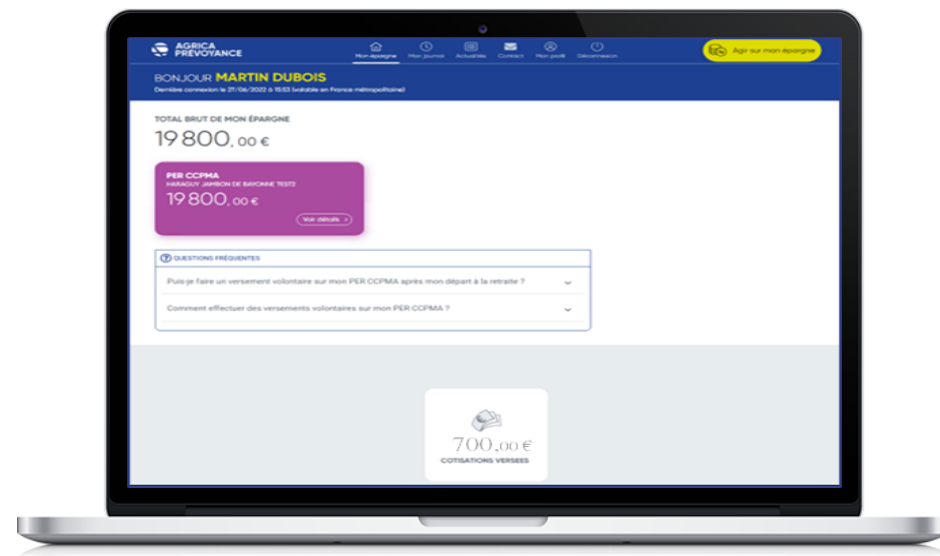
AGRICA PRÉVOYANCE

Mon épargne Mon journal Actualités Contact Mon profil Déconnexion

Agir sur mon épargne

BONJOUR MARTIN DUBOIS

Dernière connexion le 21/06/2022 à 15:53 (valable en France métropolitaine)

TOTAL BRUT DE MON ÉPARGNE

19 800, 00 €

PER CCPMA
HARAGUY JAMBON DE BAYONNE TEST2

19 800, 00 €

Voir détails >

QUESTIONS FRÉQUENTES

Puis-je faire un versement volontaire sur mon PER CCPMA après mon départ à la retraite ?

Comment effectuer des versements volontaires sur mon PER CCPMA ?

700,00 €

COTISATIONS VERSEES